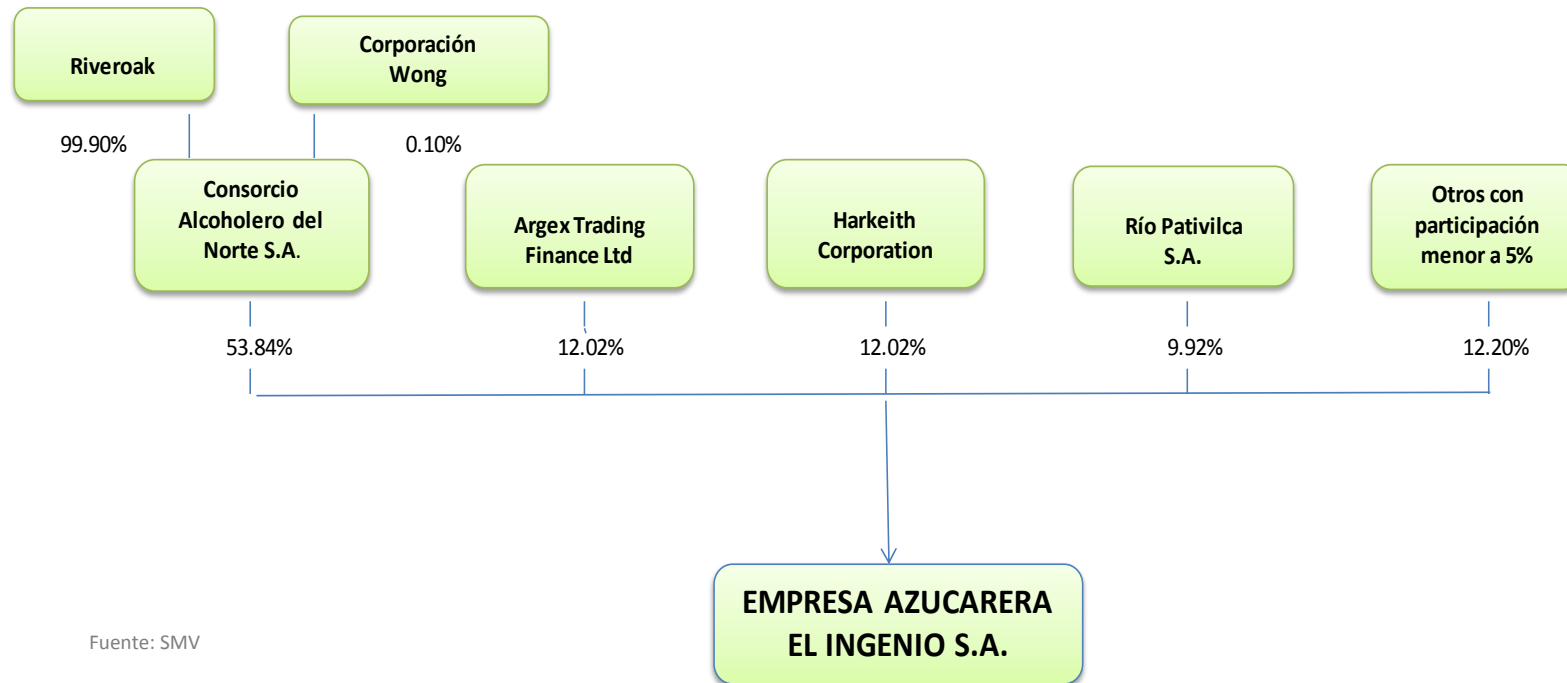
Riveroak

Corporación Wong

99.90%

0.10%

Consorcio Alcoholero del Norte S.A.

Argex Trading Finance Ltd

Harkeith Corporation

Río Pativilca S.A.

Otros con participación menor a 5%

53.84%

12.02%

12.02%

9.92%

12.20%

EMPRESA AZUCARERA EL INGENIO S.A.

Fuente: SMV